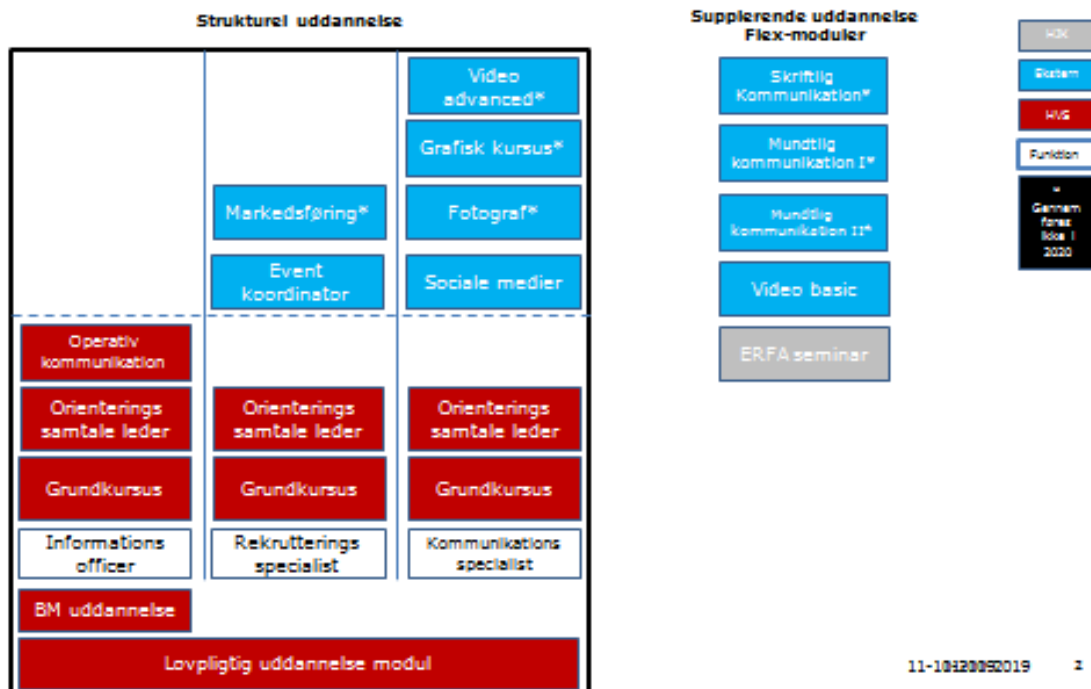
Strukturel uddannelse

Video advanced*

Grafisk kursus*

Markedsføring*

Fotograf*

Event koordinator

Sociale medier

Operativ kommunikation

Orienterings samtale leder

Orienterings samtale leder

Orienterings samtale leder

Grundkursus

Grundkursus

Grundkursus

Informations officer

Rekrutterings specialist

Kommunikations specialist

BM uddannelse

Lovpligtig uddannelse modul

Supplerende uddannelse
Flex-moduler

Skriftlig Kommunikation*

Mundtlig kommunikation I*

Mundtlig kommunikation II*

Video basic

ERFA seminar

HJK

Ekstern

HVS

Funktion

* Gennemføres ikke i 2020

11-10120052019

2